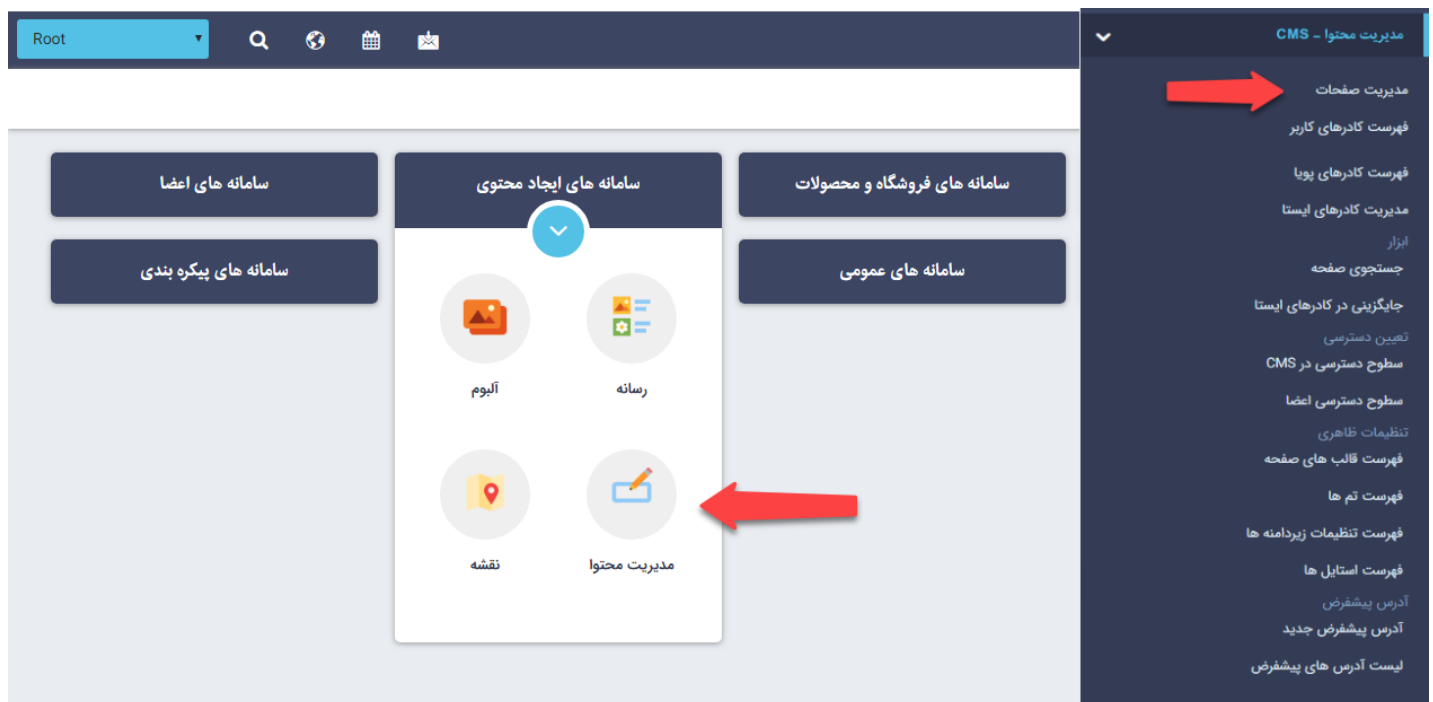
Root

مدیریت محتوا - CMS

مدیریت صفحات
فهرست کادرهای کاربر
فهرست کادرهای پویا
مدیریت کادرهای ایستا
ابزار
جستجوی صفحه
جایگزینی در کادرهای ایستا
تعیین دسترسی
سطوح دسترسی در CMS
سطوح دسترسی اعضا
تنظیمات ظاهری
فهرست قالب های صفحه
فهرست تم ها
فهرست تنظیمات زیردامنه ها
فهرست استایل ها
آدرس پیشفرض
آدرس پیشفرض جدید
لیست آدرس های پیشفرض

سامانه های فروشگاه و محصولات

سامانه های ایجاد محتوی

سامانه های اعضا

سامانه های عمومی

سامانه های پیکره بندی

رسانه

آلبوم

مدیریت محتوا

نقشه